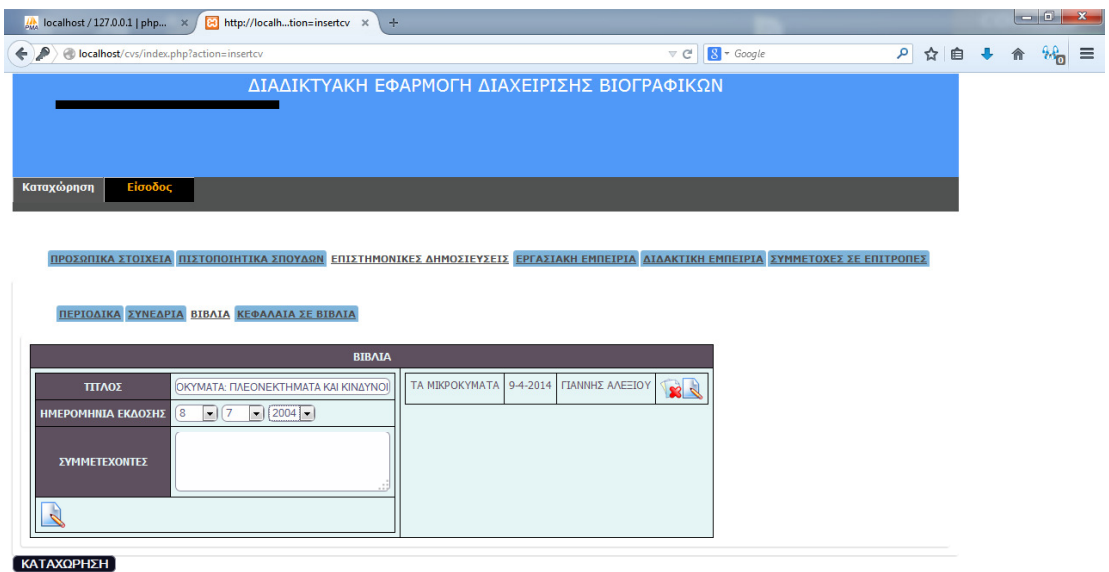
localhost / 127.0.0.1 | php... ×
http://localh...tion=insertcv ×
localhost/cvs/index.php?action=insertcv
Google

ΔΙΑΔΙΚΤΥΑΚΗ ΕΦΑΡΜΟΓΗ ΔΙΑΧΕΙΡΙΣΗΣ ΒΙΟΓΡΑΦΙΚΩΝ

Καταχώρηση
Είσοδος

ΠΡΟΣΩΠΙΚΑ ΣΤΟΙΧΕΙΑ | ΠΙΣΤΟΠΟΙΗΤΙΚΑ ΣΠΟΥΔΩΝ | ΕΠΙΣΤΗΜΟΝΙΚΕΣ ΔΗΜΟΣΙΕΥΣΕΙΣ | ΕΡΓΑΣΙΑΚΗ ΕΜΠΕΙΡΙΑ | ΔΙΔΑΚΤΙΚΗ ΕΜΠΕΙΡΙΑ | ΣΥΜΜΕΤΟΧΕΣ ΣΕ ΕΠΙΤΡΟΠΕΣ

ΠΕΡΙΟΔΙΚΑ | ΣΥΝΕΔΡΙΑ | ΒΙΒΛΙΑ | ΚΕΦΑΛΑΙΑ ΣΕ ΒΙΒΛΙΑ

ΒΙΒΛΙΑ

ΤΙΤΛΟΣ: ΟΚΥΜΑΤΑ: ΠΛΕΟΝΕΚΤΗΜΑΤΑ ΚΑΙ ΚΙΝΔΥΝΟΙ
ΗΜΕΡΟΜΗΝΙΑ ΕΚΔΟΣΗΣ: 8 | 7 | 2004
ΣΥΜΜΕΤΕΧΟΝΤΕΣ

| ΤΑ ΜΙΚΡΟΚΥΜΑΤΑ | 9-4-2014 | ΓΙΑΝΝΗΣ ΑΛΕΞΙΟΥ |
|---|---|---|

ΚΑΤΑΧΩΡΗΣΗ